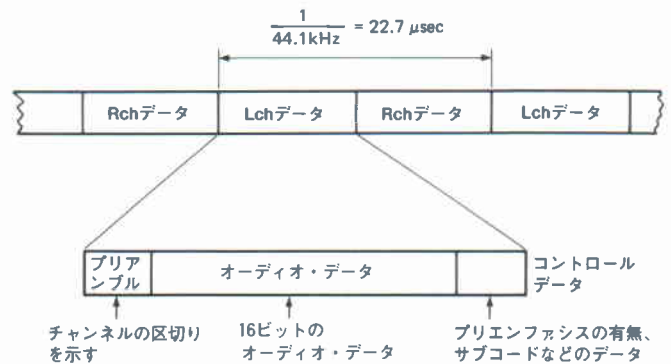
$\frac{1}{44.1kHz} = 22.7\ \mu sec$

Rchデータ

Lchデータ

Rchデータ

Lchデータ

プリアンブル

オーディオ・データ

コントロールデータ

チャンネルの区切りを示す

16ビットのオーディオ・データ

プリエンファシスの有無、サブコードなどのデータ